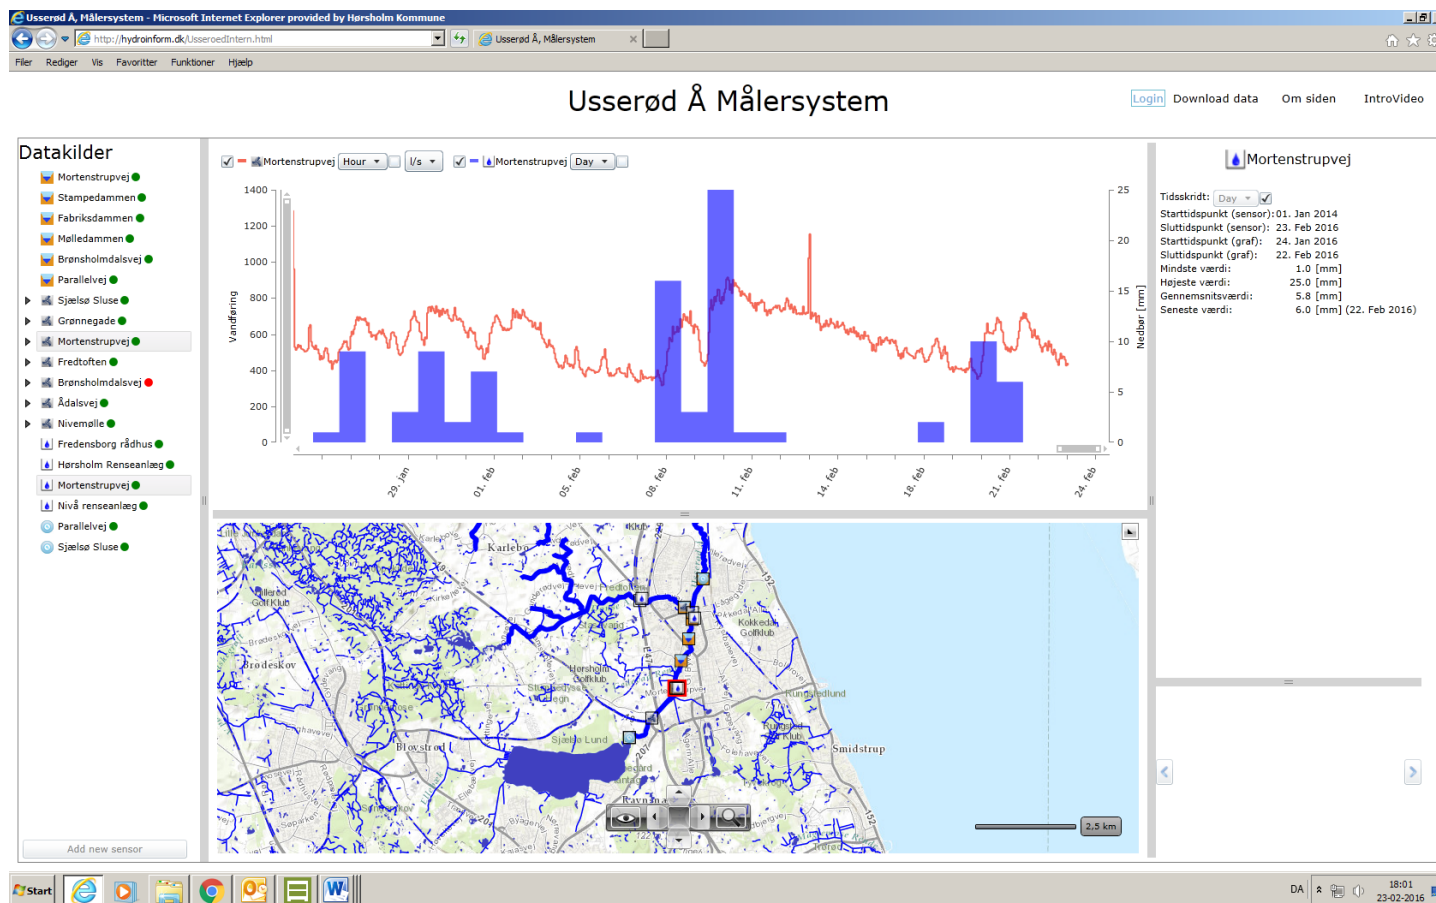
Usserød Å, Målersystem - Microsoft Internet Explorer provided by Hørsholm Kommune

http://hydroinform.dk/UsseroedIntern.html

Usserød Å, Målersystem

Filer Rediger Vis Favoritter Funktioner Hjælp

Usserød Å Målersystem

Login Download data Om siden IntroVideo

Datakilder

Mortenstrupvej
Stampedammen
Fabriksdammen
Mølledammen
Brønsholmdalsvej
Parallelvej
Sjælsø Sluse
Grønnegade
Mortenstrupvej
Fredtoften
Brønsholmdalsvej
Ådalsvej
Nivemølle
Fredensborg rådhus
Hørsholm Renseanlæg
Mortenstrupvej
Nivå renseanlæg
Parallelvej
Sjælsø Sluse

Add new sensor

Mortenstrupvej Hour l/s Mortenstrupvej Day

1400
1200
1000
800
600
400
200
0

Vandføring

25
20
15
10
5
0

Nedbør [mm]

29. jan
01. feb
05. feb
08. feb
11. feb
14. feb
18. feb
21. feb
24. feb

Mortenstrupvej

Tidsskridt: Day
Starttidspunkt (sensor): 01. Jan 2014
Sluttidspunkt (sensor): 23. Feb 2016
Starttidspunkt (graf): 24. Jan 2016
Sluttidspunkt (graf): 22. Feb 2016
Mindste værdi: 1.0 [mm]
Højeste værdi: 25.0 [mm]
Gennemsnitsværdi: 5.8 [mm]
Seneste værdi: 6.0 [mm] (22. Feb 2016)

Karlebo
Kokkedal Golfklub
Hørsholm Golfklub
Rungstedlund
Brødeskov
Blovstrød
Sjælsø Lund
Smidstrup
Rungsted Golfklub
Allerød Golfklub
2,5 km

Start

DA 18:01 23-02-2016